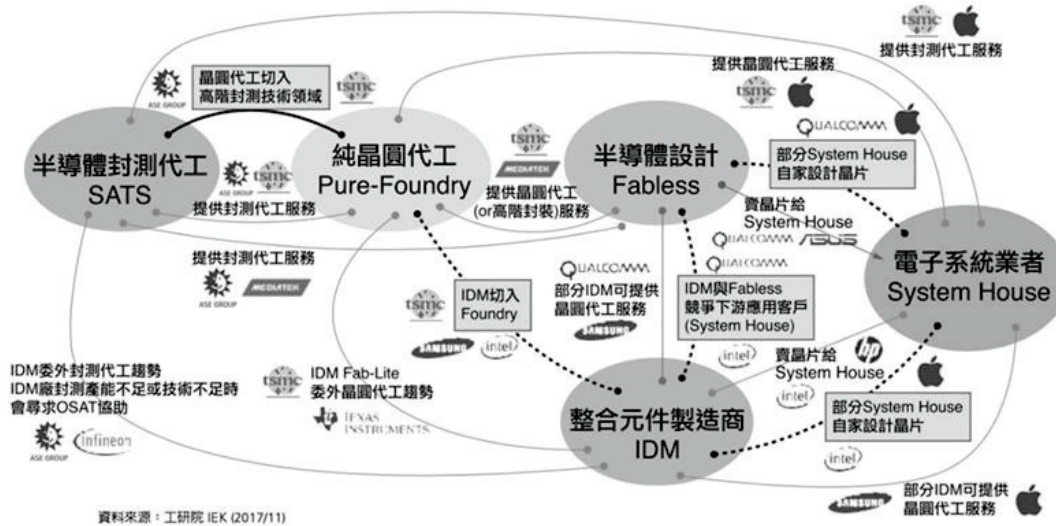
tsmc
提供封測代工服務

提供晶圓代工服務
tsmc

QUALCOMM

晶圓代工切入
高階封測技術領域
ASE GROUP
tsmc

半導體封測代工
SATS

純晶圓代工
Pure-Foundry

tsmc
MEDIATEK

半導體設計
Fabless

部分System House
自家設計晶片

ASE GROUP
tsmc
提供封測代工服務

提供晶圓代工
(or高階封裝)服務

賣晶片給
System House
QUALCOMM ASUS
QUALCOMM

電子系統業者
System House

提供封測代工服務
ASE GROUP
MEDIATEK

QUALCOMM
部分IDM可提供
晶圓代工服務
SAMSUNG

IDM與Fabless
競爭下游應用客戶
(System House)

tsmc
IDM切入
Foundry
SAMSUNG
intel

IDM委外封測代工趨勢
IDM廠封測產能不足或技術不足時
會尋求OSAT協助

tsmc
IDM Fab-Lite
委外晶圓代工趨勢
TEXAS INSTRUMENTS

intel
賣晶片給
System House
hp
intel

ASE GROUP
infineon

整合元件製造商
IDM

部分System House
自家設計晶片

intel

SAMSUNG
部分IDM可提供
晶圓代工服務

資料來源：工研院 IEK (2017/11)